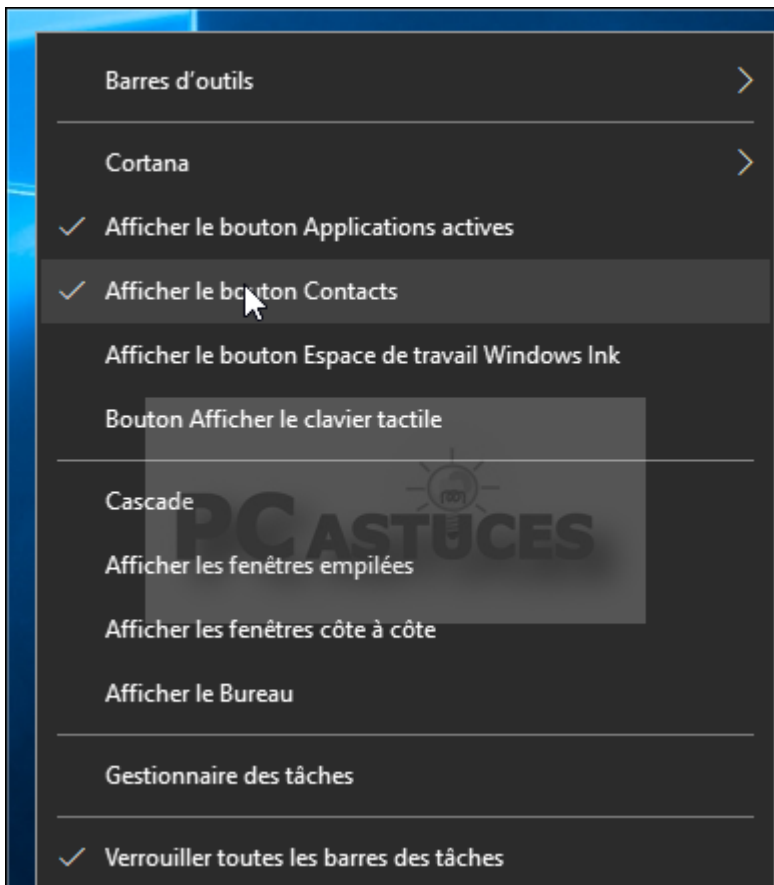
Barres d'outils

Cortana

✓ Afficher le bouton Applications actives

✓ Afficher le bouton Contacts

Afficher le bouton Espace de travail Windows Ink

Bouton Afficher le clavier tactile

Cascade

Afficher les fenêtres empilées

Afficher les fenêtres côte à côte

Afficher le Bureau

Gestionnaire des tâches

✓ Verrouiller toutes les barres des tâches

PC ASTUCES